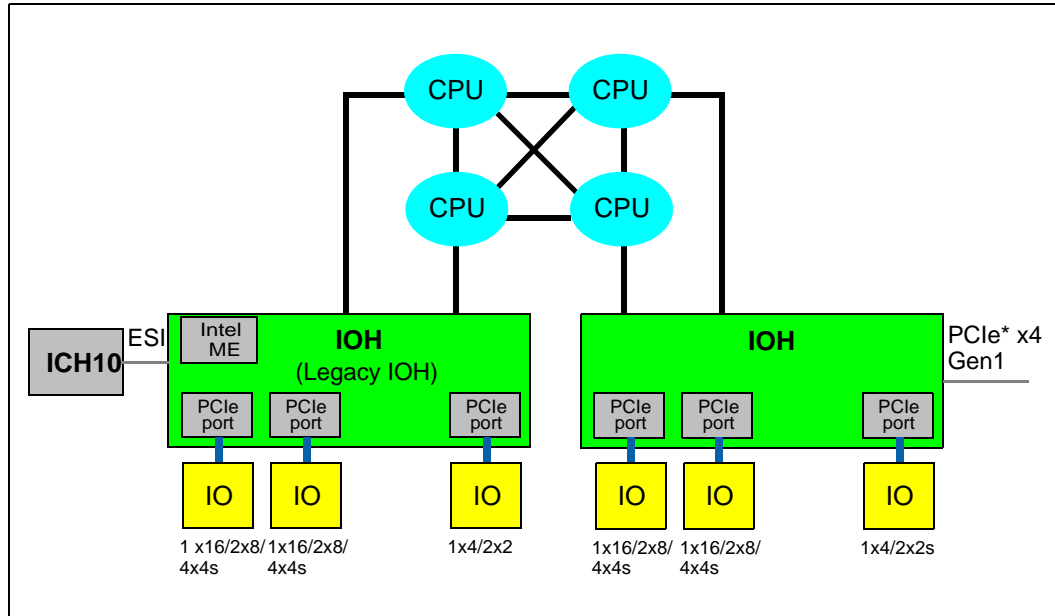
CPU
CPU
CPU
CPU

ICH10
ESI
Intel ME
IOH
(Legacy IOH)
PCIe port
PCIe port
PCIe port
IO
IO
IO
1 x16/2x8/ 4x4s
1x16/2x8/ 4x4s
1x4/2x2

IOH
PCIe* x4 Gen1
PCIe port
PCIe port
PCIe port
IO
IO
IO
1x16/2x8/ 4x4s
1x16/2x8/ 4x4s
1x4/2x2s